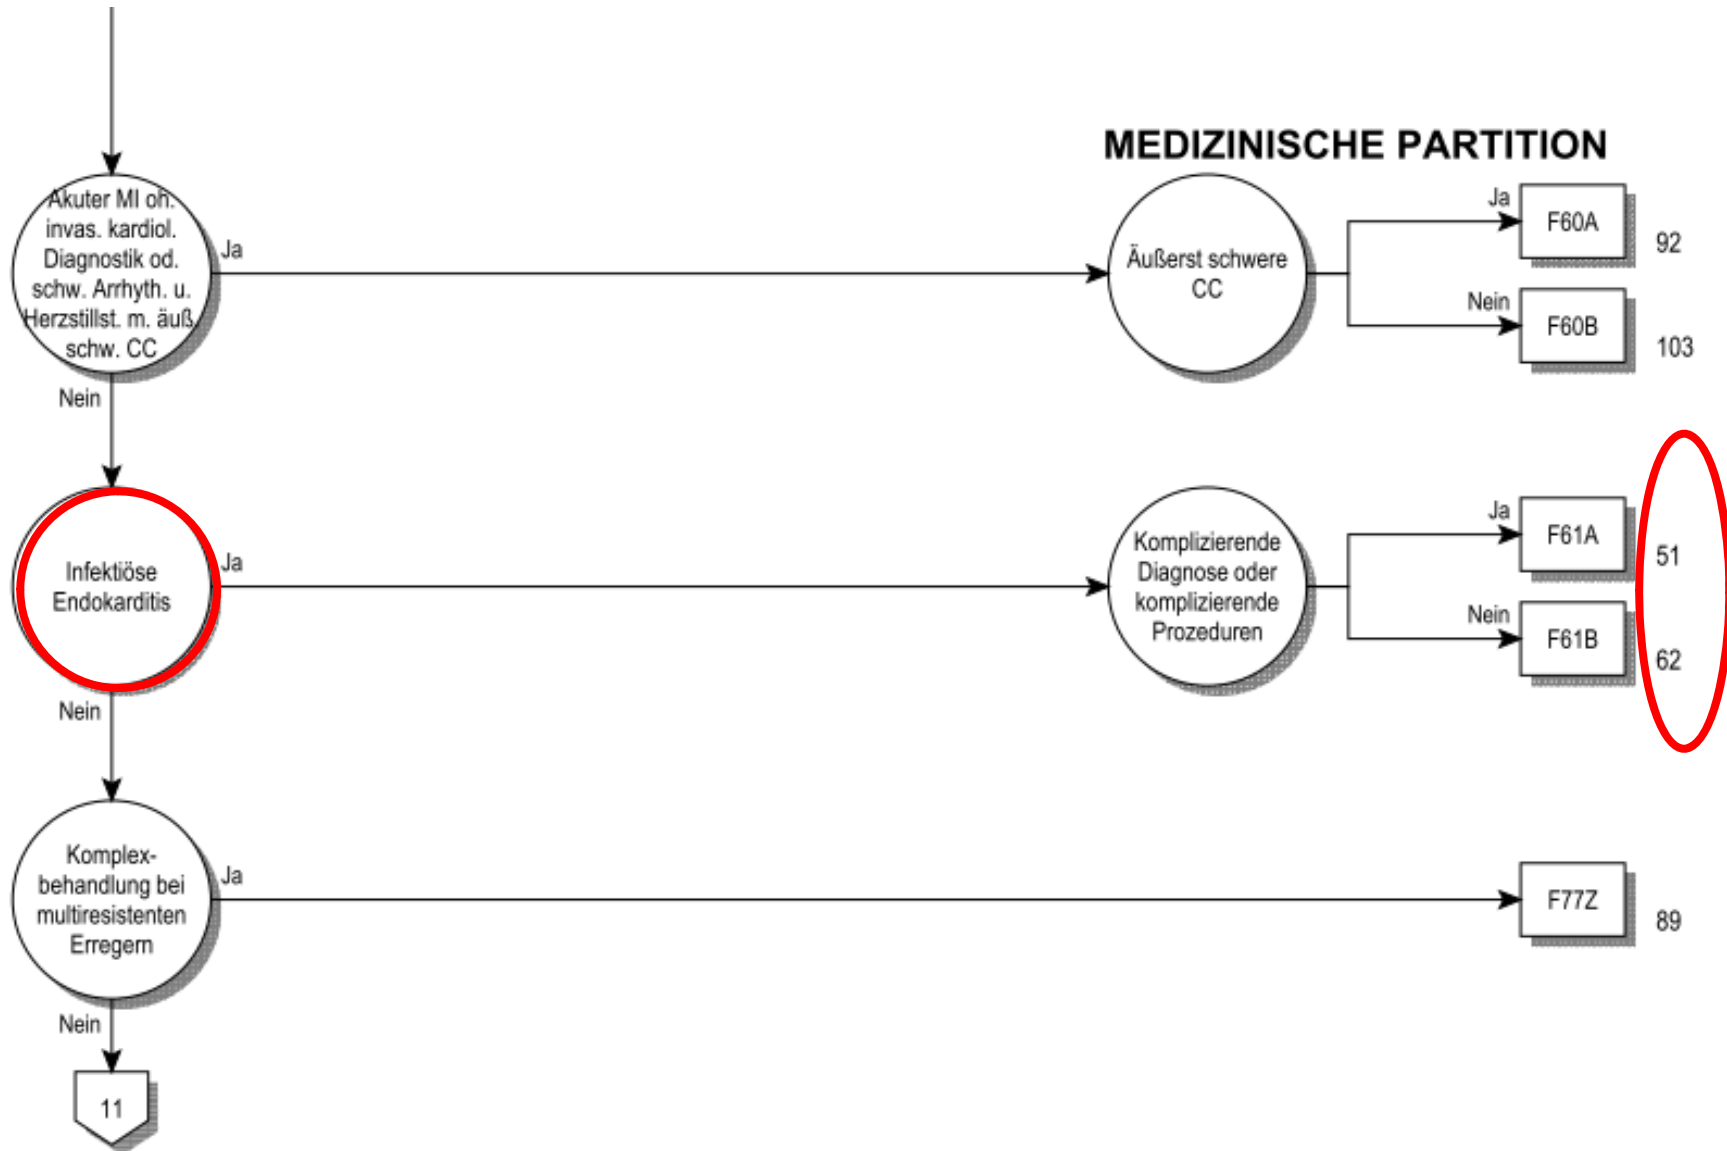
MEDIZINISCHE PARTITION

Akuter MI oh. invas. kardiol. Diagnostik od. schw. Arrhyth. u. Herzstillst. m. äuß. schw. CC

Ja

Äußerst schwere CC

Ja

F60A

92

Nein

F60B

103

Nein

Infektiöse Endokarditis

Ja

Komplizierende Diagnose oder komplizierende Prozeduren

Ja

F61A

51

Nein

F61B

62

Nein

Komplexbehandlung bei multiresistenten Erregern

Ja

F77Z

89

Nein

11